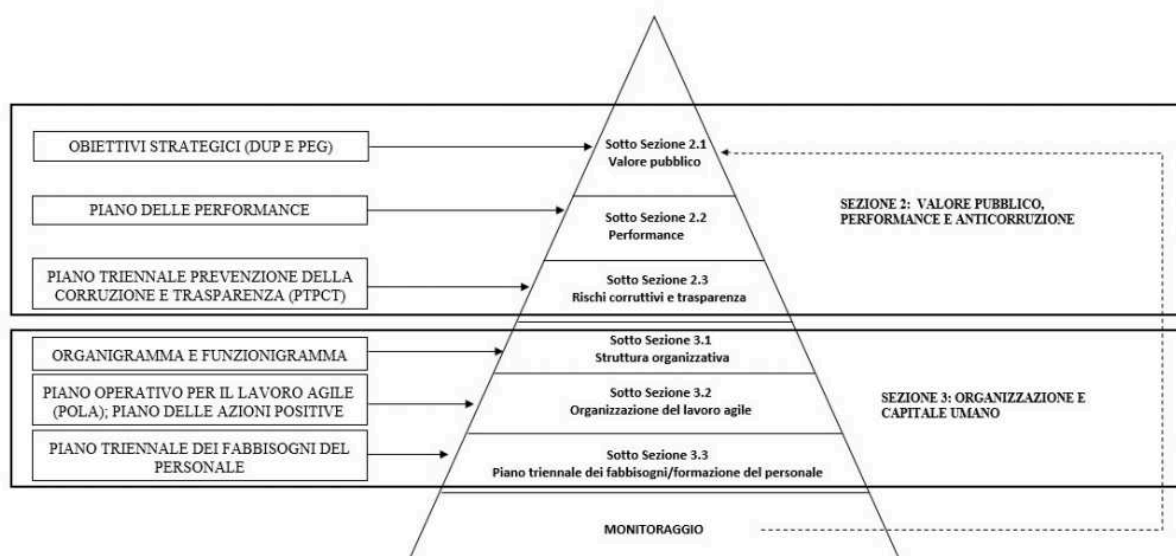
OBIETTIVI STRATEGICI (DUP E PEG)

Sotto Sezione 2.1
Valore pubblico

PIANO DELLE PERFORMANCE

Sotto Sezione 2.2
Performance

SEZIONE 2: VALORE PUBBLICO, PERFORMANCE E ANTICORRUZIONE

PIANO TRIENNALE PREVENZIONE DELLA CORRUZIONE E TRASPARENZA (PTPCT)

Sotto Sezione 2.3
Rischi corruttivi e trasparenza

ORGANIGRAMMA E FUNZIONIGRAMMA

Sotto Sezione 3.1
Struttura organizzativa

PIANO OPERATIVO PER IL LAVORO AGILE (POLA); PIANO DELLE AZIONI POSITIVE

Sotto Sezione 3.2
Organizzazione del lavoro agile

SEZIONE 3: ORGANIZZAZIONE E CAPITALE UMANO

PIANO TRIENNALE DEI FABBISOGNI DEL PERSONALE

Sotto Sezione 3.3
Piano triennale dei fabbisogni/formazione del personale

MONITORAGGIO